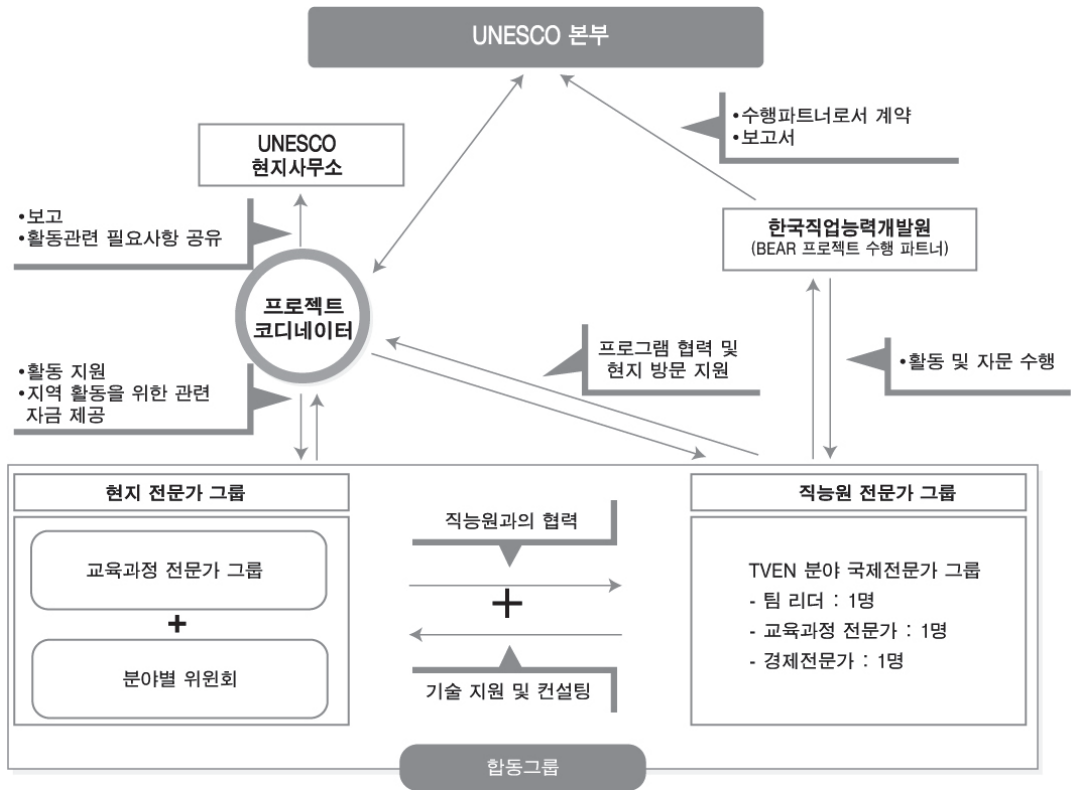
UNESCO 본부

•수행파트너로서 계약
•보고서

UNESCO 현지사무소

•보고
•활동관련 필요사항 공유

한국직업능력개발원
(BEAR 프로젝트 수행 파트너)

프로젝트 코디네이터

프로그램 협력 및 현지 방문 지원

•활동 및 자문 수행

•활동 지원
•지역 활동을 위한 관련 자금 제공

현지 전문가 그룹

교육과정 전문가 그룹
+
분야별 위원회

직능원과의 협력
+
기술 지원 및 컨설팅

직능원 전문가 그룹

TVEN 분야 국제전문가 그룹
- 팀 리더 : 1명
- 교육과정 전문가 : 1명
- 경제전문가 : 1명

합동그룹